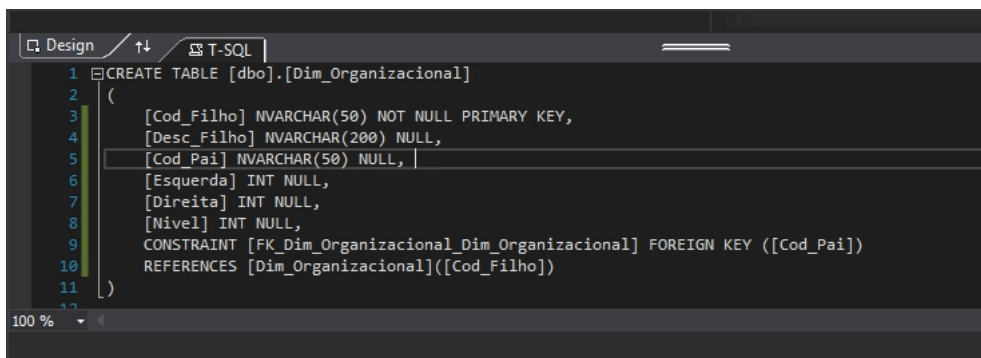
Design ⇅ T-SQL

1 CREATE TABLE [dbo].[Dim_Organizacional]
2 (
3 [Cod_Filho] NVARCHAR(50) NOT NULL PRIMARY KEY,
4 [Desc_Filho] NVARCHAR(200) NULL,
5 [Cod_Pai] NVARCHAR(50) NULL,
6 [Esquerda] INT NULL,
7 [Direita] INT NULL,
8 [Nivel] INT NULL,
9 CONSTRAINT [FK_Dim_Organizacional_Dim_Organizacional] FOREIGN KEY ([Cod_Pai])
10 REFERENCES [Dim_Organizacional]([Cod_Filho])
11 )

100 %